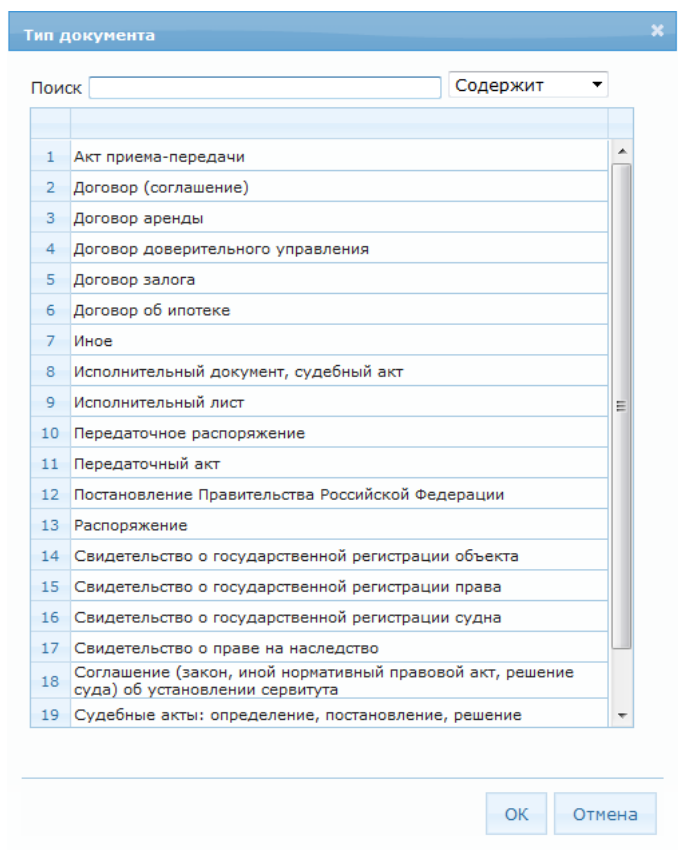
Тип документа

Поиск
Содержит

| | |
|---|---|
| 1 | Акт приема-передачи |
| 2 | Договор (соглашение) |
| 3 | Договор аренды |
| 4 | Договор доверительного управления |
| 5 | Договор залога |
| 6 | Договор об ипотеке |
| 7 | Иное |
| 8 | Исполнительный документ, судебный акт |
| 9 | Исполнительный лист |
| 10 | Передаточное распоряжение |
| 11 | Передаточный акт |
| 12 | Постановление Правительства Российской Федерации |
| 13 | Распоряжение |
| 14 | Свидетельство о государственной регистрации объекта |
| 15 | Свидетельство о государственной регистрации права |
| 16 | Свидетельство о государственной регистрации судна |
| 17 | Свидетельство о праве на наследство |
| 18 | Соглашение (закон, иной нормативный правовой акт, решение суда) об установлении сервитута |
| 19 | Судебные акты: определение, постановление, решение |

OK
Отмена